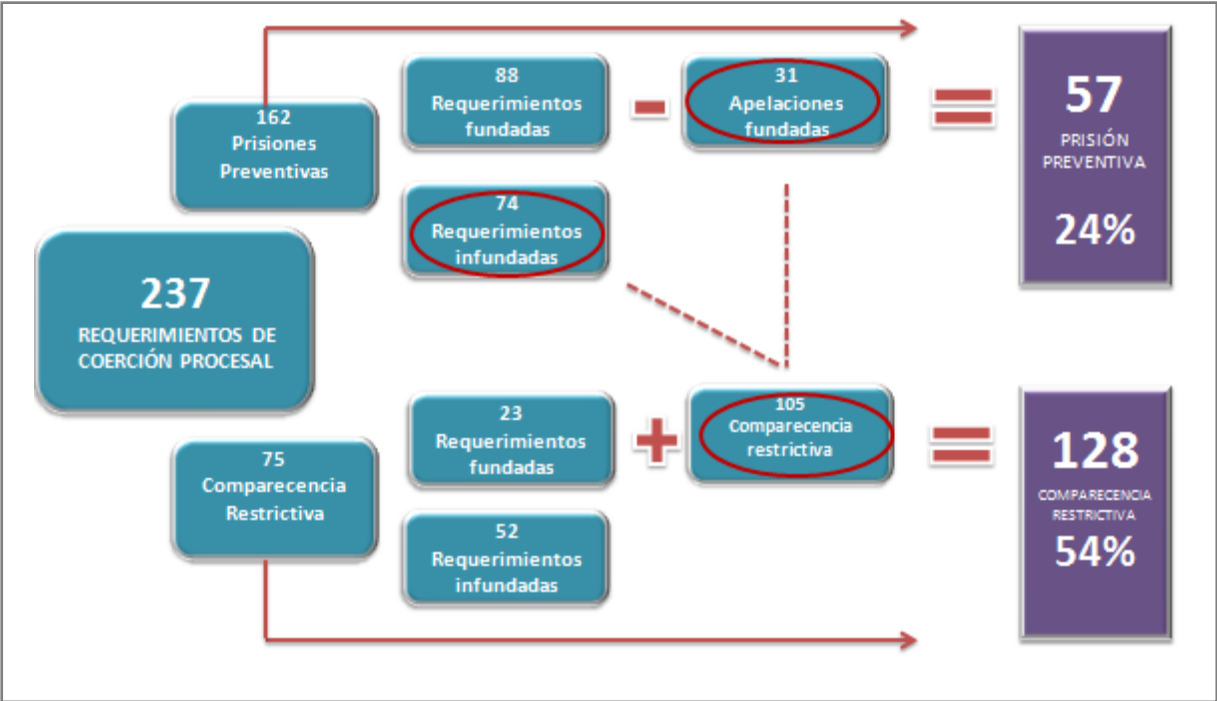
162
Prisiones Preventivas

88
Requerimientos fundadas

-

31
Apelaciones fundadas

=

57
PRISIÓN PREVENTIVA
24%

74
Requerimientos infundadas

237
REQUERIMIENTOS DE COERCIÓN PROCESAL

75
Comparecencia Restrictiva

23
Requerimientos fundadas

+

105
Comparecencia restrictiva

=

128
COMPARECENCIA RESTRICTIVA
54%

52
Requerimientos infundadas